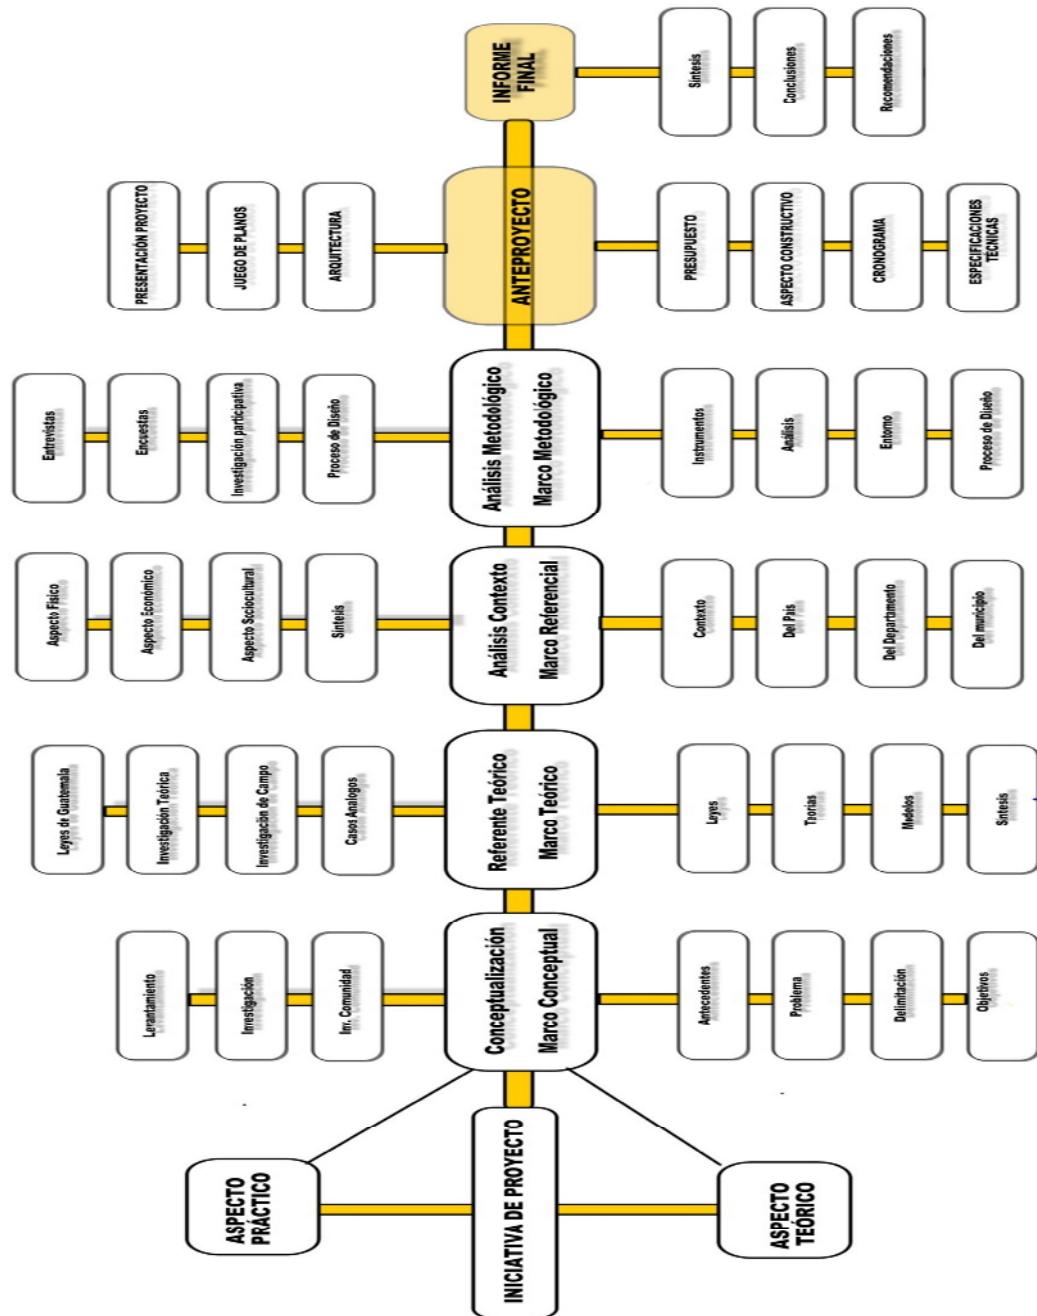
INICIATIVA DE PROYECTO

ASPECTO PRÁCTICO

ASPECTO TEÓRICO

Conceptualización
Marco Conceptual

Levantamiento

Investigación

Inv. Comunidad

Antecedentes

Problema

Delimitación

Objetivos

Referente Teórico
Marco Teórico

Leyes de Guatemala

Investigación Teórica

Investigación de Campo

Casos Analogos

Leyes

Teorías

Modelos

Síntesis

Análisis Contexto
Marco Referencial

Aspecto Físico

Aspecto Económico

Aspecto Sociocultural

Síntesis

Contexto

Del País

Del Departamento

Del municipio

Análisis Metodológico
Marco Metodológico

Entrevistas

Encuestas

Investigación participativa

Proceso de Diseño

Instrumentos

Análisis

Entorno

Proceso de Diseño

ANTEPROYECTO

PRESENTACIÓN PROYECTO

JUEGO DE PLANOS

ARQUITECTURA

PRESUPUESTO

ASPECTO CONSTRUCTIVO

CRONOGRAMA

ESPECIFICACIONES TECNICAS

INFORME FINAL

Síntesis

Conclusiones

Recomendaciones